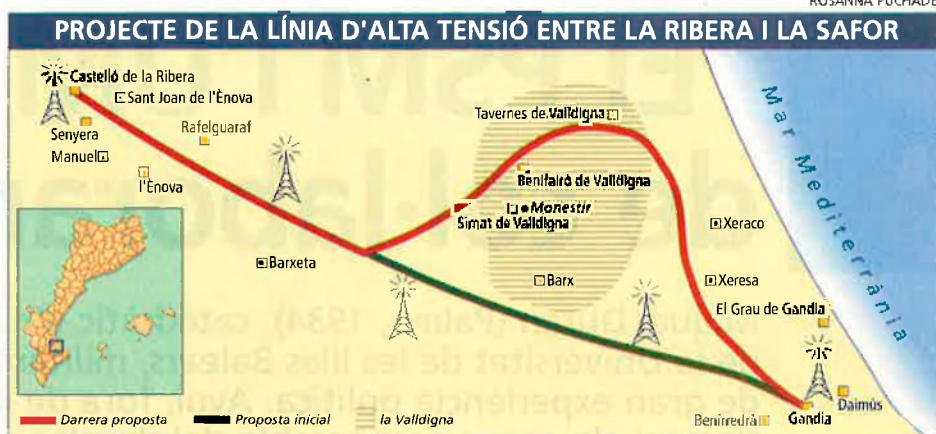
ROSANNA PUCHADES

PROJECTE DE LA LÍNIA D'ALTA TENSIÓ ENTRE LA RIBERA I LA SAFOR

Castelló de la Ribera
Sant Joan de l'Ènova
Senyera
Manuel
Rafelguaraf
l'Ènova
Barxeta
Tavernes de Valldigna
Benifairó de Valldigna
Monestir
Simat de Valldigna
Barx
Xeraco
Xeresa
El Grau de Gandia
Gandia
Daimús
Benirredrà
Mar Mediterrània

Darrera proposta
Proposta inicial
la Valldigna